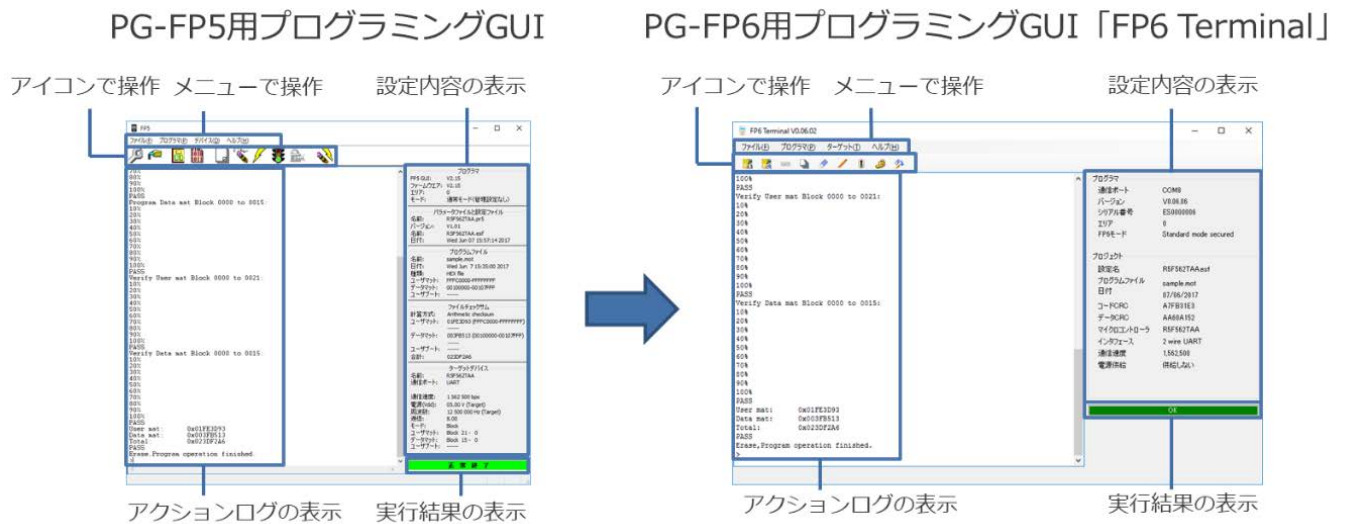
PG-FP5用プログラミングGUI

アイコンで操作　メニューで操作　設定内容の表示

FP5
ファイル(F)　プログラマ(P)　デバイス(D)　ヘルプ(H)

70%
80%
90%
100%
PASS
Program Data mat Block 0000 to 0015:
10%
20%
30%
40%
50%
60%
70%
80%
90%
100%
PASS
Verify User mat Block 0000 to 0021:
10%
20%
30%
40%
50%
60%
70%
80%
90%
100%
PASS
Verify Data mat Block 0000 to 0015:
10%
20%
30%
40%
50%
60%
70%
80%
90%
100%
PASS
User mat:　0x01FE3D93
Data mat:　0x003FB513
Total:　0x023DF2A6
PASS
Erase Program operation finished.

プログラマ
FP5 GUI:　V1.15
ファームウエア:　V1.15
エリア:　0
モード:　通常モード(管理設定なし)

パラメータファイル/設定ファイル
名前:　R5F562TAA.pr5
バージョン:　V1.01
名前:　R5F562TAA.esf
日付:　Wed Jun 07 15:57:14 2017

プログラムファイル
名前:　sample.mot
日付:　Wed Jun 7 15:35:00 2017
種類:　HEX file
ユーザマット:　FFFC0000-FFFFFFFF
データマット:　00100000-00107FFF
ユーザブート:　-----

ファイルチェックサム
計算方式:　Arithmetic checksum
ユーザマット:　01FE3D93 (FFFC0000-FFFFFFFF)
データマット:　003FB513 (00100000-00107FFF)
ユーザブート:　-----
合計:　023DF2A6

ターゲットデバイス
名前:　R5F562TAA
通信ポート:　UART
通信速度:　1 562 500 bps
電源(Vdd):　05.00 V (Target)
周波数:　12 000 000 Hz (Target)
倍数:　8.00
モード:　Block
ユーザマット:　Block 21 - 0
データマット:　Block 15 - 0
ユーザブート:　-----

正 常 終 了

アクションログの表示　実行結果の表示

PG-FP6用プログラミングGUI「FP6 Terminal」

アイコンで操作　メニューで操作　設定内容の表示

FP6 Terminal V0.06.02
ファイル(F)　プログラマ(P)　ターゲット(T)　ヘルプ(H)

100%
PASS
Verify User mat Block 0000 to 0021:
10%
20%
30%
40%
50%
60%
70%
80%
90%
100%
PASS
Verify Data mat Block 0000 to 0015:
10%
20%
30%
40%
50%
60%
70%
80%
90%
100%
PASS
User mat:　0x01FE3D93
Data mat:　0x003FB513
Total:　0x023DF2A6
PASS
Erase,Program operation finished.
>

プログラマ
通信ポート　COM9
バージョン　V0.06.36
シリアル番号　ES0000006
エリア　0
FP6モード　Standard mode secured

プロジェクト
設定名　R5F562TAA.esf
プログラムファイル　sample.mot
日付　07/06/2017
コードCRC　A7FB31E3
データCRC　AA60A152
マイクロコントローラ　R5F562TAA
インタフェース　2 wire UART
通信速度　1,562,500
電源供給　供給しない

OK

アクションログの表示　実行結果の表示